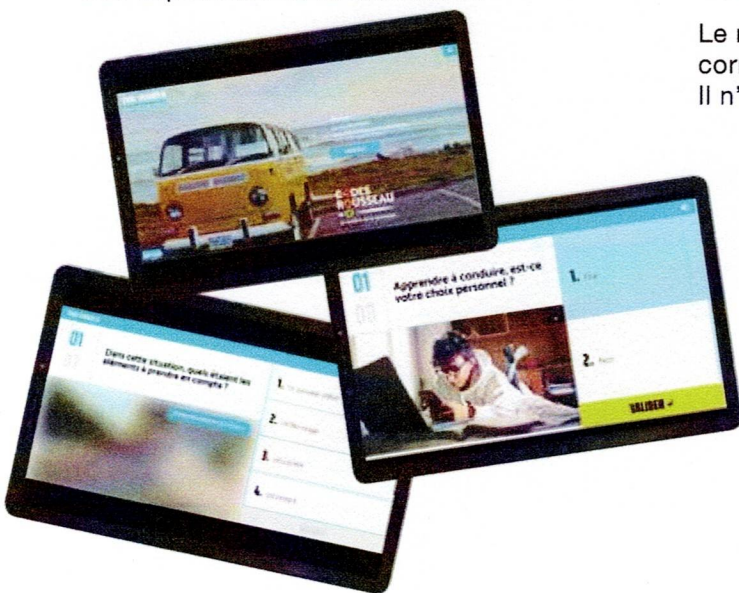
Le r
cor
Il n'

CODES ROUSSEAU

01

Apprendre à conduire, est-ce votre choix personnel ?

1. Oui

2. Non

VALIDER

01

Dans cette situation, quels étaient les éléments à prendre en compte ?

1. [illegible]

2. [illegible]

3. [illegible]

4. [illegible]